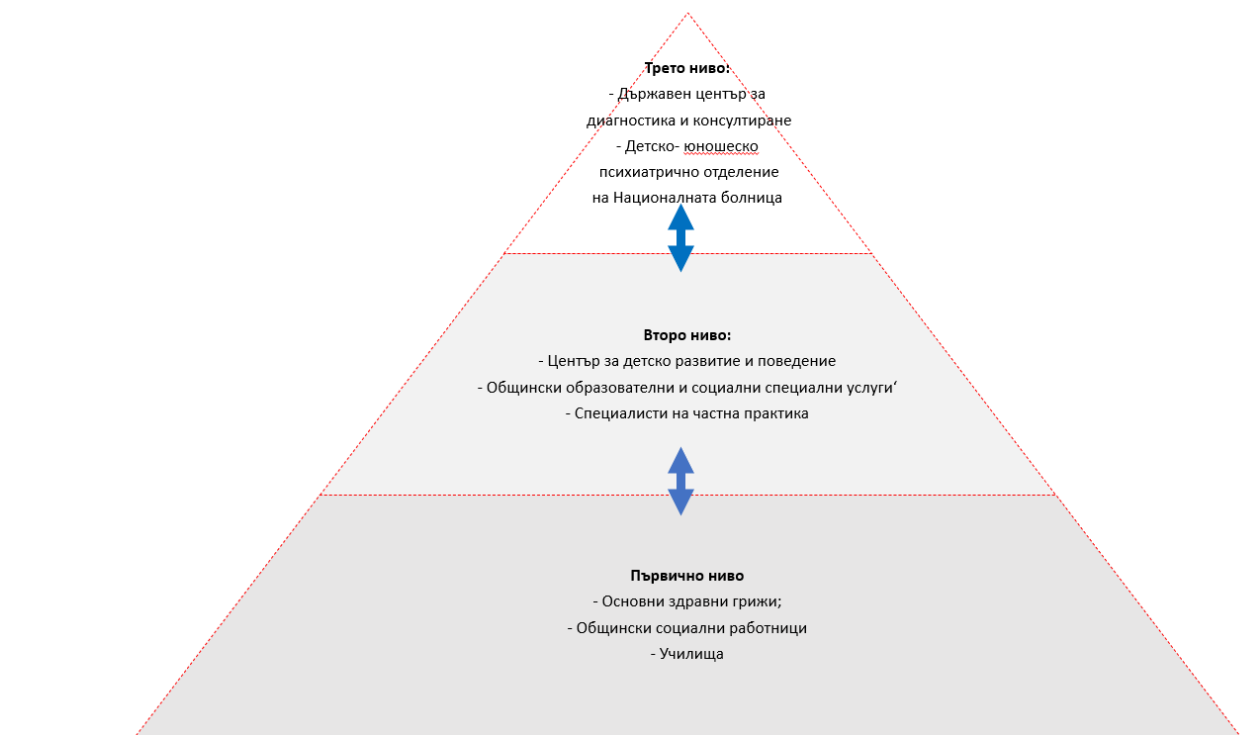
**Трето ниво:**
- Държавен център за диагностика и консултиране
- Детско- юношеско психиатрично отделение на Националната болница

**Второ ниво:**
- Център за детско развитие и поведение
- Общински образователни и социални специални услуги‘
- Специалисти на частна практика

**Първично ниво**
- Основни здравни грижи;
- Общински социални работници
- Училища